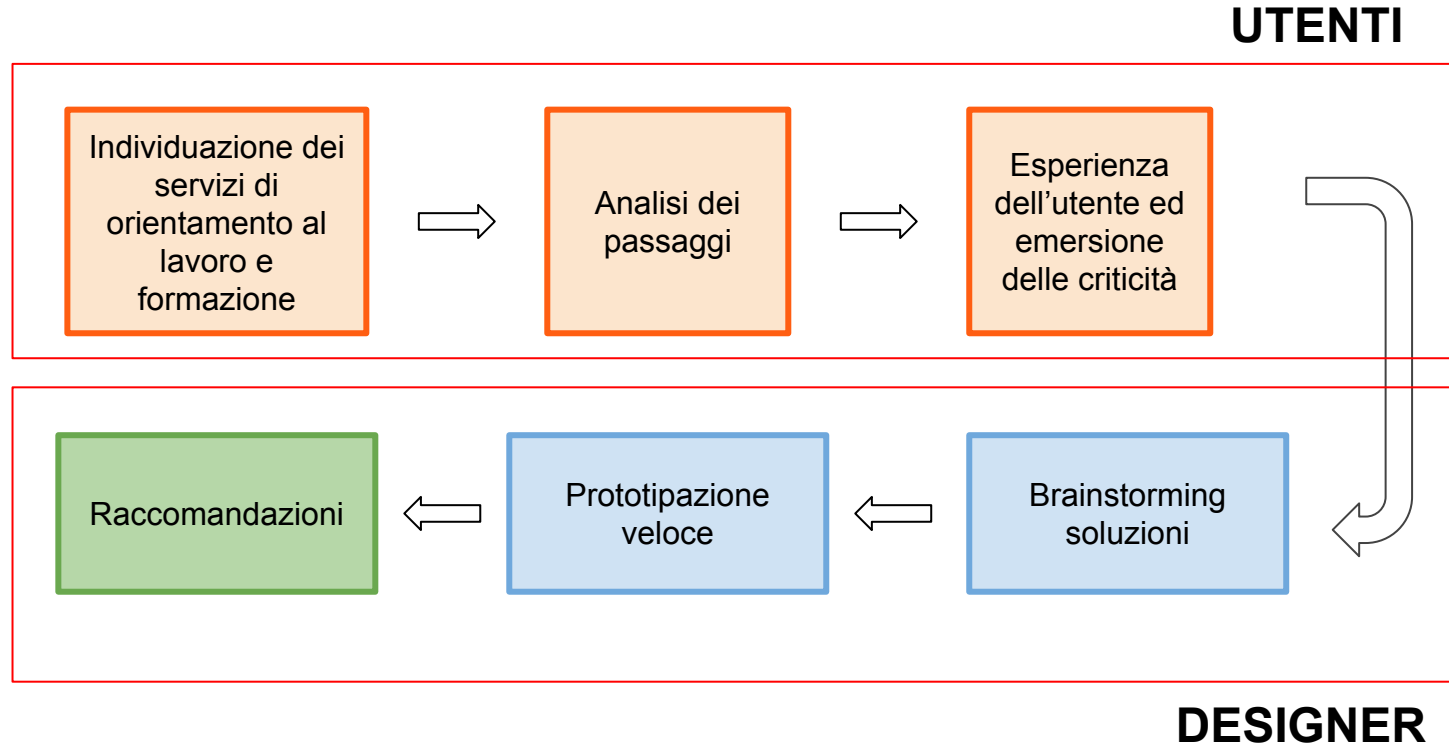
UTENTI

Individuazione dei servizi di orientamento al lavoro e formazione

Analisi dei passaggi

Esperienza dell’utente ed emersione delle criticità

Raccomandazioni

Prototipazione veloce

Brainstorming soluzioni

DESIGNER